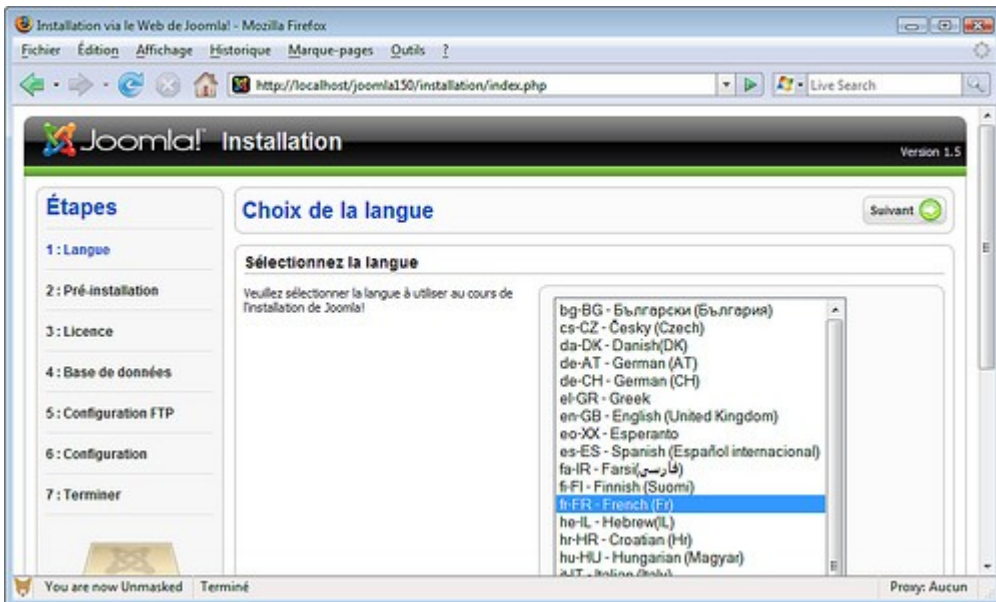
Installation via le Web de Joomla! - Mozilla Firefox

Fichier Édition Affichage Historique Marque-pages Outils ?

http://localhost/joomla150/installation/index.php

Live Search

Joomla! Installation

Version 1.5

Étapes

1 : Langue

2 : Pré-installation

3 : Licence

4 : Base de données

5 : Configuration FTP

6 : Configuration

7 : Terminer

Choix de la langue

Suivant

Sélectionnez la langue

Veuillez sélectionner la langue à utiliser au cours de l'installation de Joomla!

bg-BG - Български (България)
cs-CZ - Česky (Czech)
da-DK - Danish(DK)
de-AT - German (AT)
de-CH - German (CH)
el-GR - Greek
en-GB - English (United Kingdom)
eo-XX - Esperanto
es-ES - Spanish (Español internacional)
fa-IR - Farsi(فارسی)
fi-FI - Finnish (Suomi)
fr-FR - French (Fr)
he-IL - Hebrew(IL)
hr-HR - Croatian (Hr)
hu-HU - Hungarian (Magyar)
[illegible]

You are now Unmasked Terminé

Proxy: Aucun